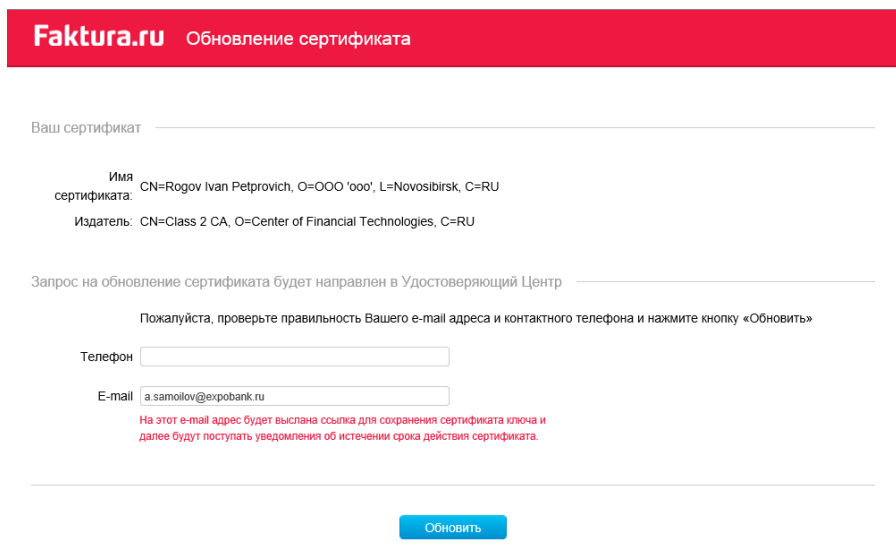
Faktura.ru Обновление сертификата

Ваш сертификат

Имя сертификата: CN=Rogov Ivan Petprovich, O=OOO 'ooo', L=Novosibirsk, C=RU

Издатель: CN=Class 2 CA, O=Center of Financial Technologies, C=RU

Запрос на обновление сертификата будет направлен в Удостоверяющий Центр

Пожалуйста, проверьте правильность Вашего e-mail адреса и контактного телефона и нажмите кнопку «Обновить»

Телефон

E-mail a.samoilov@expobank.ru

На этот e-mail адрес будет выслана ссылка для сохранения сертификата ключа и далее будут поступать уведомления об истечении срока действия сертификата.

Обновить